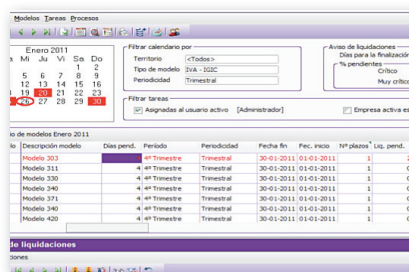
Modelos Tareas Procesos

Enero 2011
J V S D
6 7 8 9
13 14 15 16
20 21 22 23
27 28 29 30

Filtrar calendario por
Territorio <Todos>
Tipo de modelo IVA - IGIC
Periodicidad Trimestral

Aviso de liquidaciones
Días para la finalizació
% pendientes
Crítico
Muy crítico

Filtrar tareas
Asignadas al usuario activo [Administrador]
Empresa activa es

io de modelos Enero 2011

| lo | Descripción modelo | Días pend. | Periodo | Periodicidad | Fecha fin | Fec. inicio | Nº plazos | Liq. pend. |
|---|---|---|---|---|---|---|---|---|
| | Modelo 303 | | 4º Trimestre | Trimestral | 30-01-2011 | 01-01-2011 | 1 | |
| | Modelo 311 | 4 | 4º Trimestre | Trimestral | 30-01-2011 | 01-01-2011 | 1 | |
| | Modelo 330 | 4 | 4º Trimestre | Trimestral | 30-01-2011 | 01-01-2011 | 1 | |
| | Modelo 340 | 4 | 4º Trimestre | Trimestral | 30-01-2011 | 01-01-2011 | 1 | |
| | Modelo 371 | 4 | 4º Trimestre | Trimestral | 30-01-2011 | 01-01-2011 | 1 | |
| | Modelo 330 | 4 | 4º Trimestre | Trimestral | 30-01-2011 | 01-01-2011 | 1 | |
| | Modelo 340 | 4 | 4º Trimestre | Trimestral | 30-01-2011 | 01-01-2011 | 1 | |

de liquidaciones
ciones